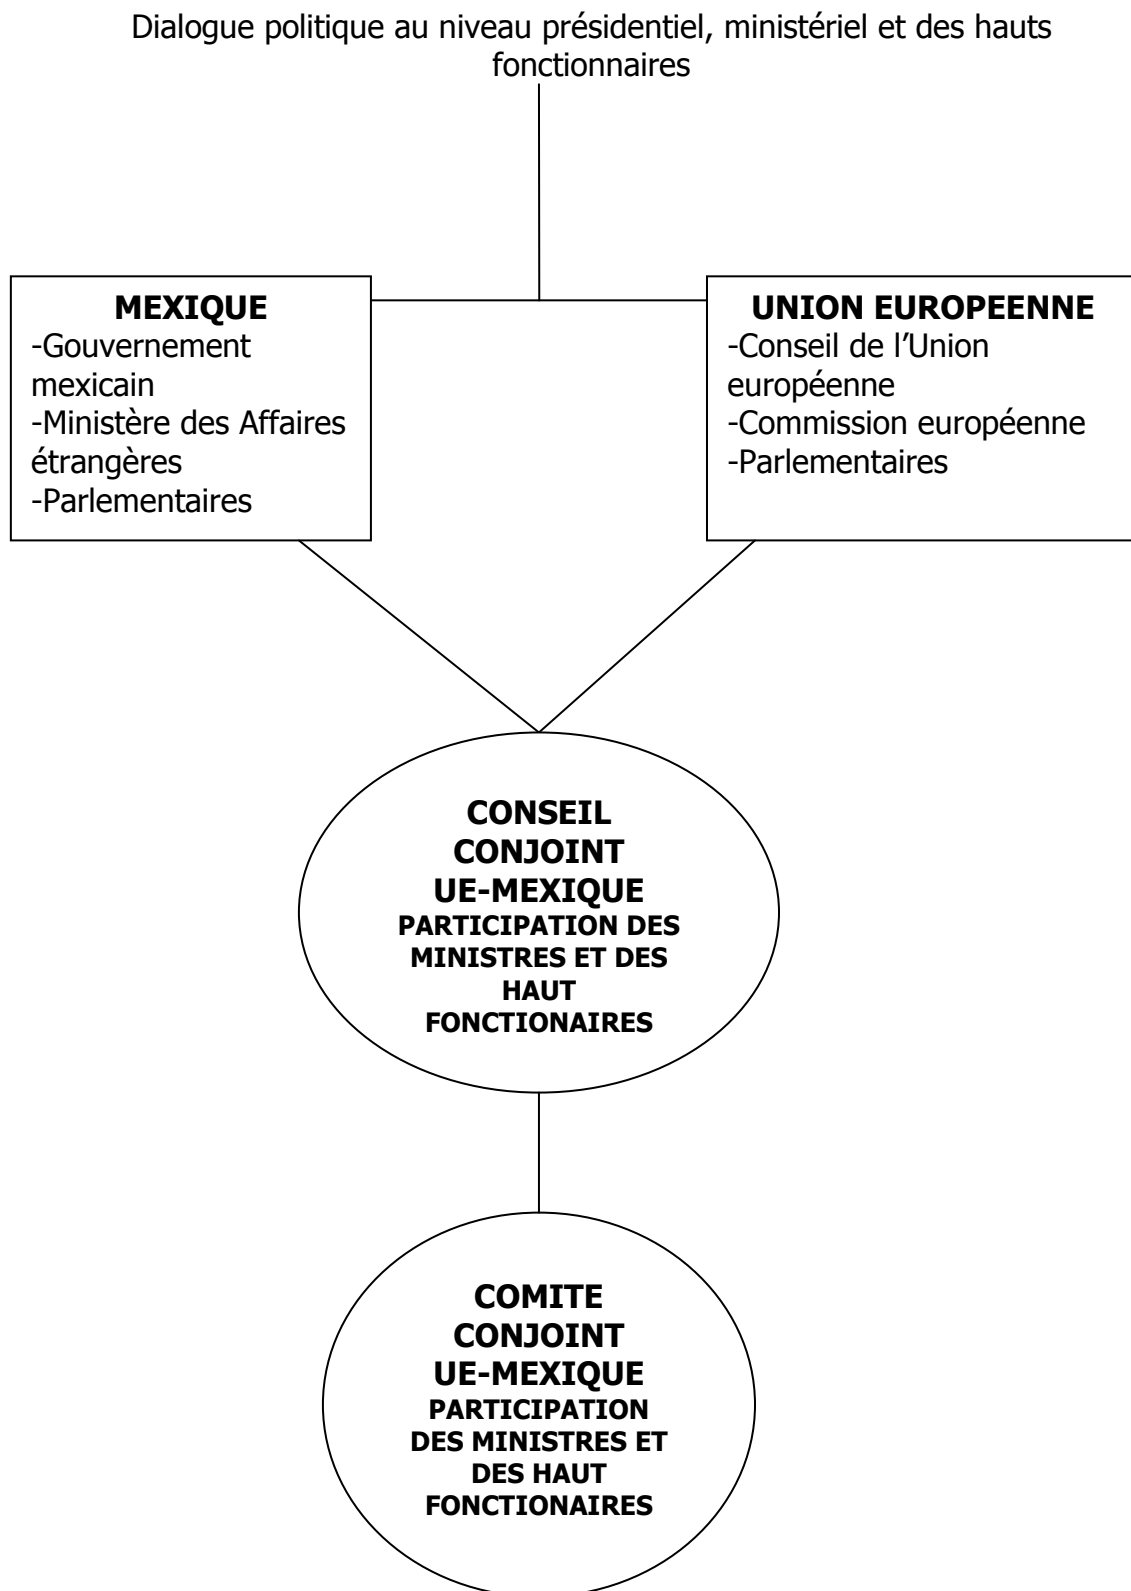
Dialogue politique au niveau présidentiel, ministériel et des hauts fonctionnaires

MEXIQUE
-Gouvernement mexicain
-Ministère des Affaires étrangères
-Parlementaires

UNION EUROPEENNE
-Conseil de l'Union européenne
-Commission européenne
-Parlementaires

CONSEIL CONJOINT UE-MEXIQUE
PARTICIPATION DES MINISTRES ET DES HAUT FONCTIONAIRES

COMITE CONJOINT UE-MEXIQUE
PARTICIPATION DES MINISTRES ET DES HAUT FONCTIONAIRES